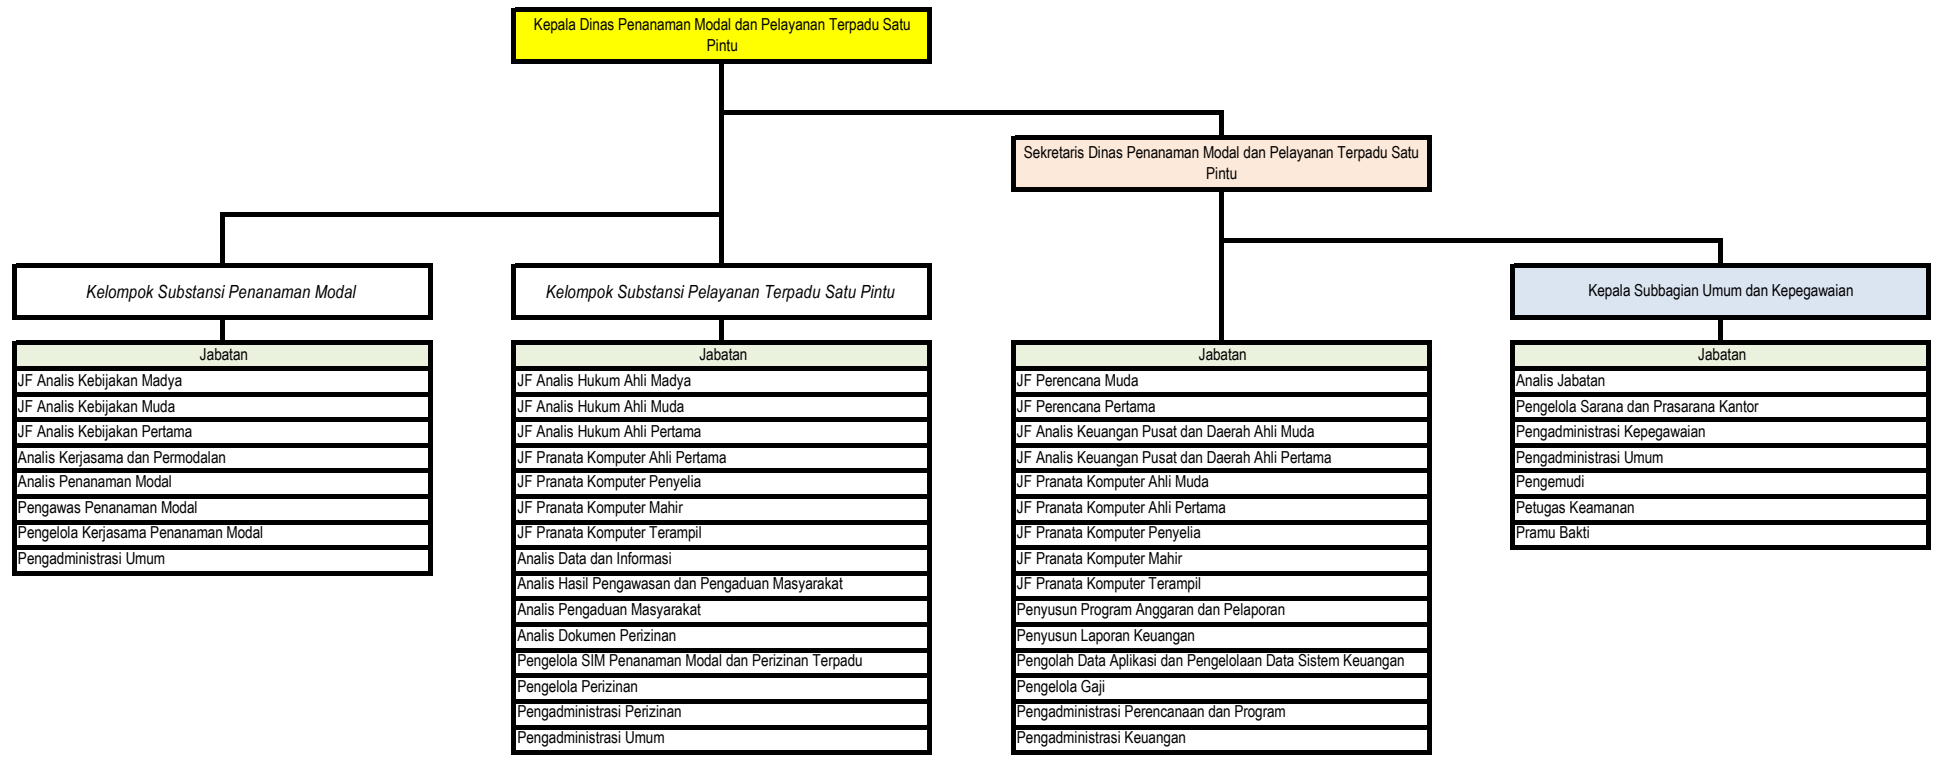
Kepala Dinas Penanaman Modal dan Pelayanan Terpadu Satu Pintu

Sekretaris Dinas Penanaman Modal dan Pelayanan Terpadu Satu Pintu

Kelompok Substansi Penanaman Modal

| Jabatan |
|---|
| JF Analis Kebijakan Madya |
| JF Analis Kebijakan Muda |
| JF Analis Kebijakan Pertama |
| Analis Kerjasama dan Permodalan |
| Analis Penanaman Modal |
| Pengawas Penanaman Modal |
| Pengelola Kerjasama Penanaman Modal |
| Pengadministrasi Umum |

Kelompok Substansi Pelayanan Terpadu Satu Pintu

| Jabatan |
|---|
| JF Analis Hukum Ahli Madya |
| JF Analis Hukum Ahli Muda |
| JF Analis Hukum Ahli Pertama |
| JF Pranata Komputer Ahli Pertama |
| JF Pranata Komputer Penyelia |
| JF Pranata Komputer Mahir |
| JF Pranata Komputer Terampil |
| Analis Data dan Informasi |
| Analis Hasil Pengawasan dan Pengaduan Masyarakat |
| Analis Pengaduan Masyarakat |
| Analis Dokumen Perizinan |
| Pengelola SIM Penanaman Modal dan Perizinan Terpadu |
| Pengelola Perizinan |
| Pengadministrasi Perizinan |
| Pengadministrasi Umum |

| Jabatan |
|---|
| JF Perencana Muda |
| JF Perencana Pertama |
| JF Analis Keuangan Pusat dan Daerah Ahli Muda |
| JF Analis Keuangan Pusat dan Daerah Ahli Pertama |
| JF Pranata Komputer Ahli Muda |
| JF Pranata Komputer Ahli Pertama |
| JF Pranata Komputer Penyelia |
| JF Pranata Komputer Mahir |
| JF Pranata Komputer Terampil |
| Penyusun Program Anggaran dan Pelaporan |
| Penyusun Laporan Keuangan |
| Pengolah Data Aplikasi dan Pengelolaan Data Sistem Keuangan |
| Pengelola Gaji |
| Pengadministrasi Perencanaan dan Program |
| Pengadministrasi Keuangan |

Kepala Subbagian Umum dan Kepegawaian

| Jabatan |
|---|
| Analis Jabatan |
| Pengelola Sarana dan Prasarana Kantor |
| Pengadministrasi Kepegawaian |
| Pengadministrasi Umum |
| Pengemudi |
| Petugas Keamanan |
| Pramu Bakti |